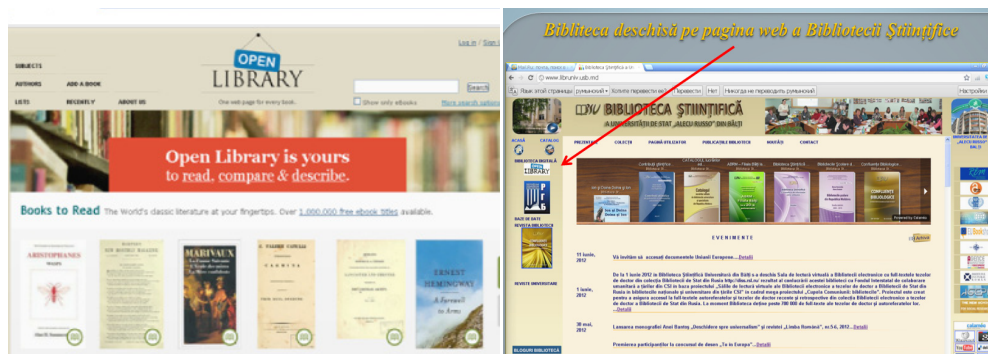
Log in / Sign

SUBJECTS

OPEN LIBRARY

AUTHORS ADD A BOOK

One web page for every book.

Search

LISTS RECENTLY ABOUT US

Show only ebooks

More search options

Open Library is yours to read, compare & describe.

Books to Read The World's classic literature at your fingertips. Over 1,000,000 free ebook titles available.

ARISTOPHANES

MARIVAUX

ERNEST HEMINGWAY

A Farewell to Arms

Biblioteca deschisă pe pagina web a Bibliotecii Științifice

www.libruniv.usb.md

Язык этой страницы: румынский Хотите перевести её? Перевести Нет Никогда не переводить румынский Настройки

BIBLIOTECA ȘTIINȚIFICĂ

A UNIVERSITĂȚII DE STAT „ALECU RUSSO" DIN BĂLȚI

ACASĂ CATALOG

PREZENTARE COLECȚII PAGINĂ UTILIZATOR PUBLICAȚIILE BIBLIOTECII NOUTĂȚI CONTACT

BIBLIOTECA DIGITALĂ

OPEN LIBRARY

BAZE DE DATE

REVISTA BIBLIOTECII

REVISTE UNIVERSITARE

BLOGURI BIBLIOTECA

EVENIMENTE

Arhiva

11 iunie, 2012

Vă invităm să accesați documentele Uniunii Europene....Detalii

1 iunie, 2012

De la 1 iunie 2012 la Biblioteca Științifică Universitară din Bălți a deschis Sala de lectură virtuală a Bibliotecii electronice cu full-textele tezelor de doctor din colecția Bibliotecii de Stat din Rusia...Detalii

30 mai, 2012

Lansarea monografiei Anei Bantoș „Deschidere spre universalism" și revistei „Limba Română", nr.5-6, 2012 ...Detalii

Premierea participanților la concursul de desene „Te în Europa"...Detalii